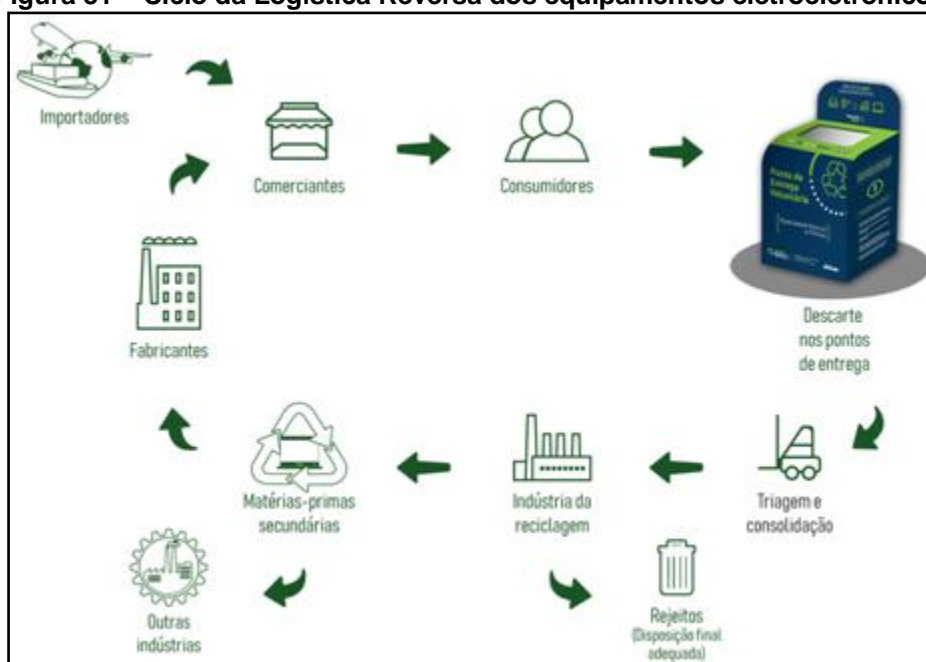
igura 01 – Ciclo da Logística Reversa dos equipamentos eletroeletrônicos

Importadores

Comerciantes

Consumidores

Ponto de Entrega Voluntária

Descarte nos pontos de entrega

Fabricantes

Triagem e consolidação

Indústria da reciclagem

Matérias-primas secundárias

Outras indústrias

Rejeitos (Disposição final adequada)